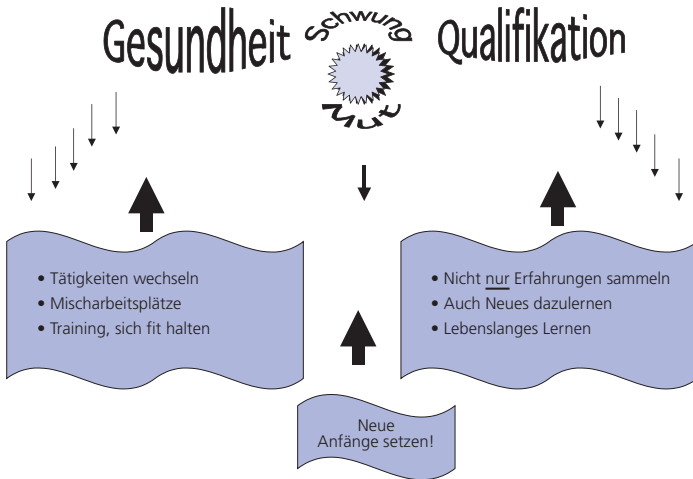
Gesundheit

Schwung

Mut

Qualifikation

- Tätigkeiten wechseln
- Mischarbeitsplätze
- Training, sich fit halten

- Nicht nur Erfahrungen sammeln
- Auch Neues dazulernen
- Lebenslanges Lernen

Neue Anfänge setzen!